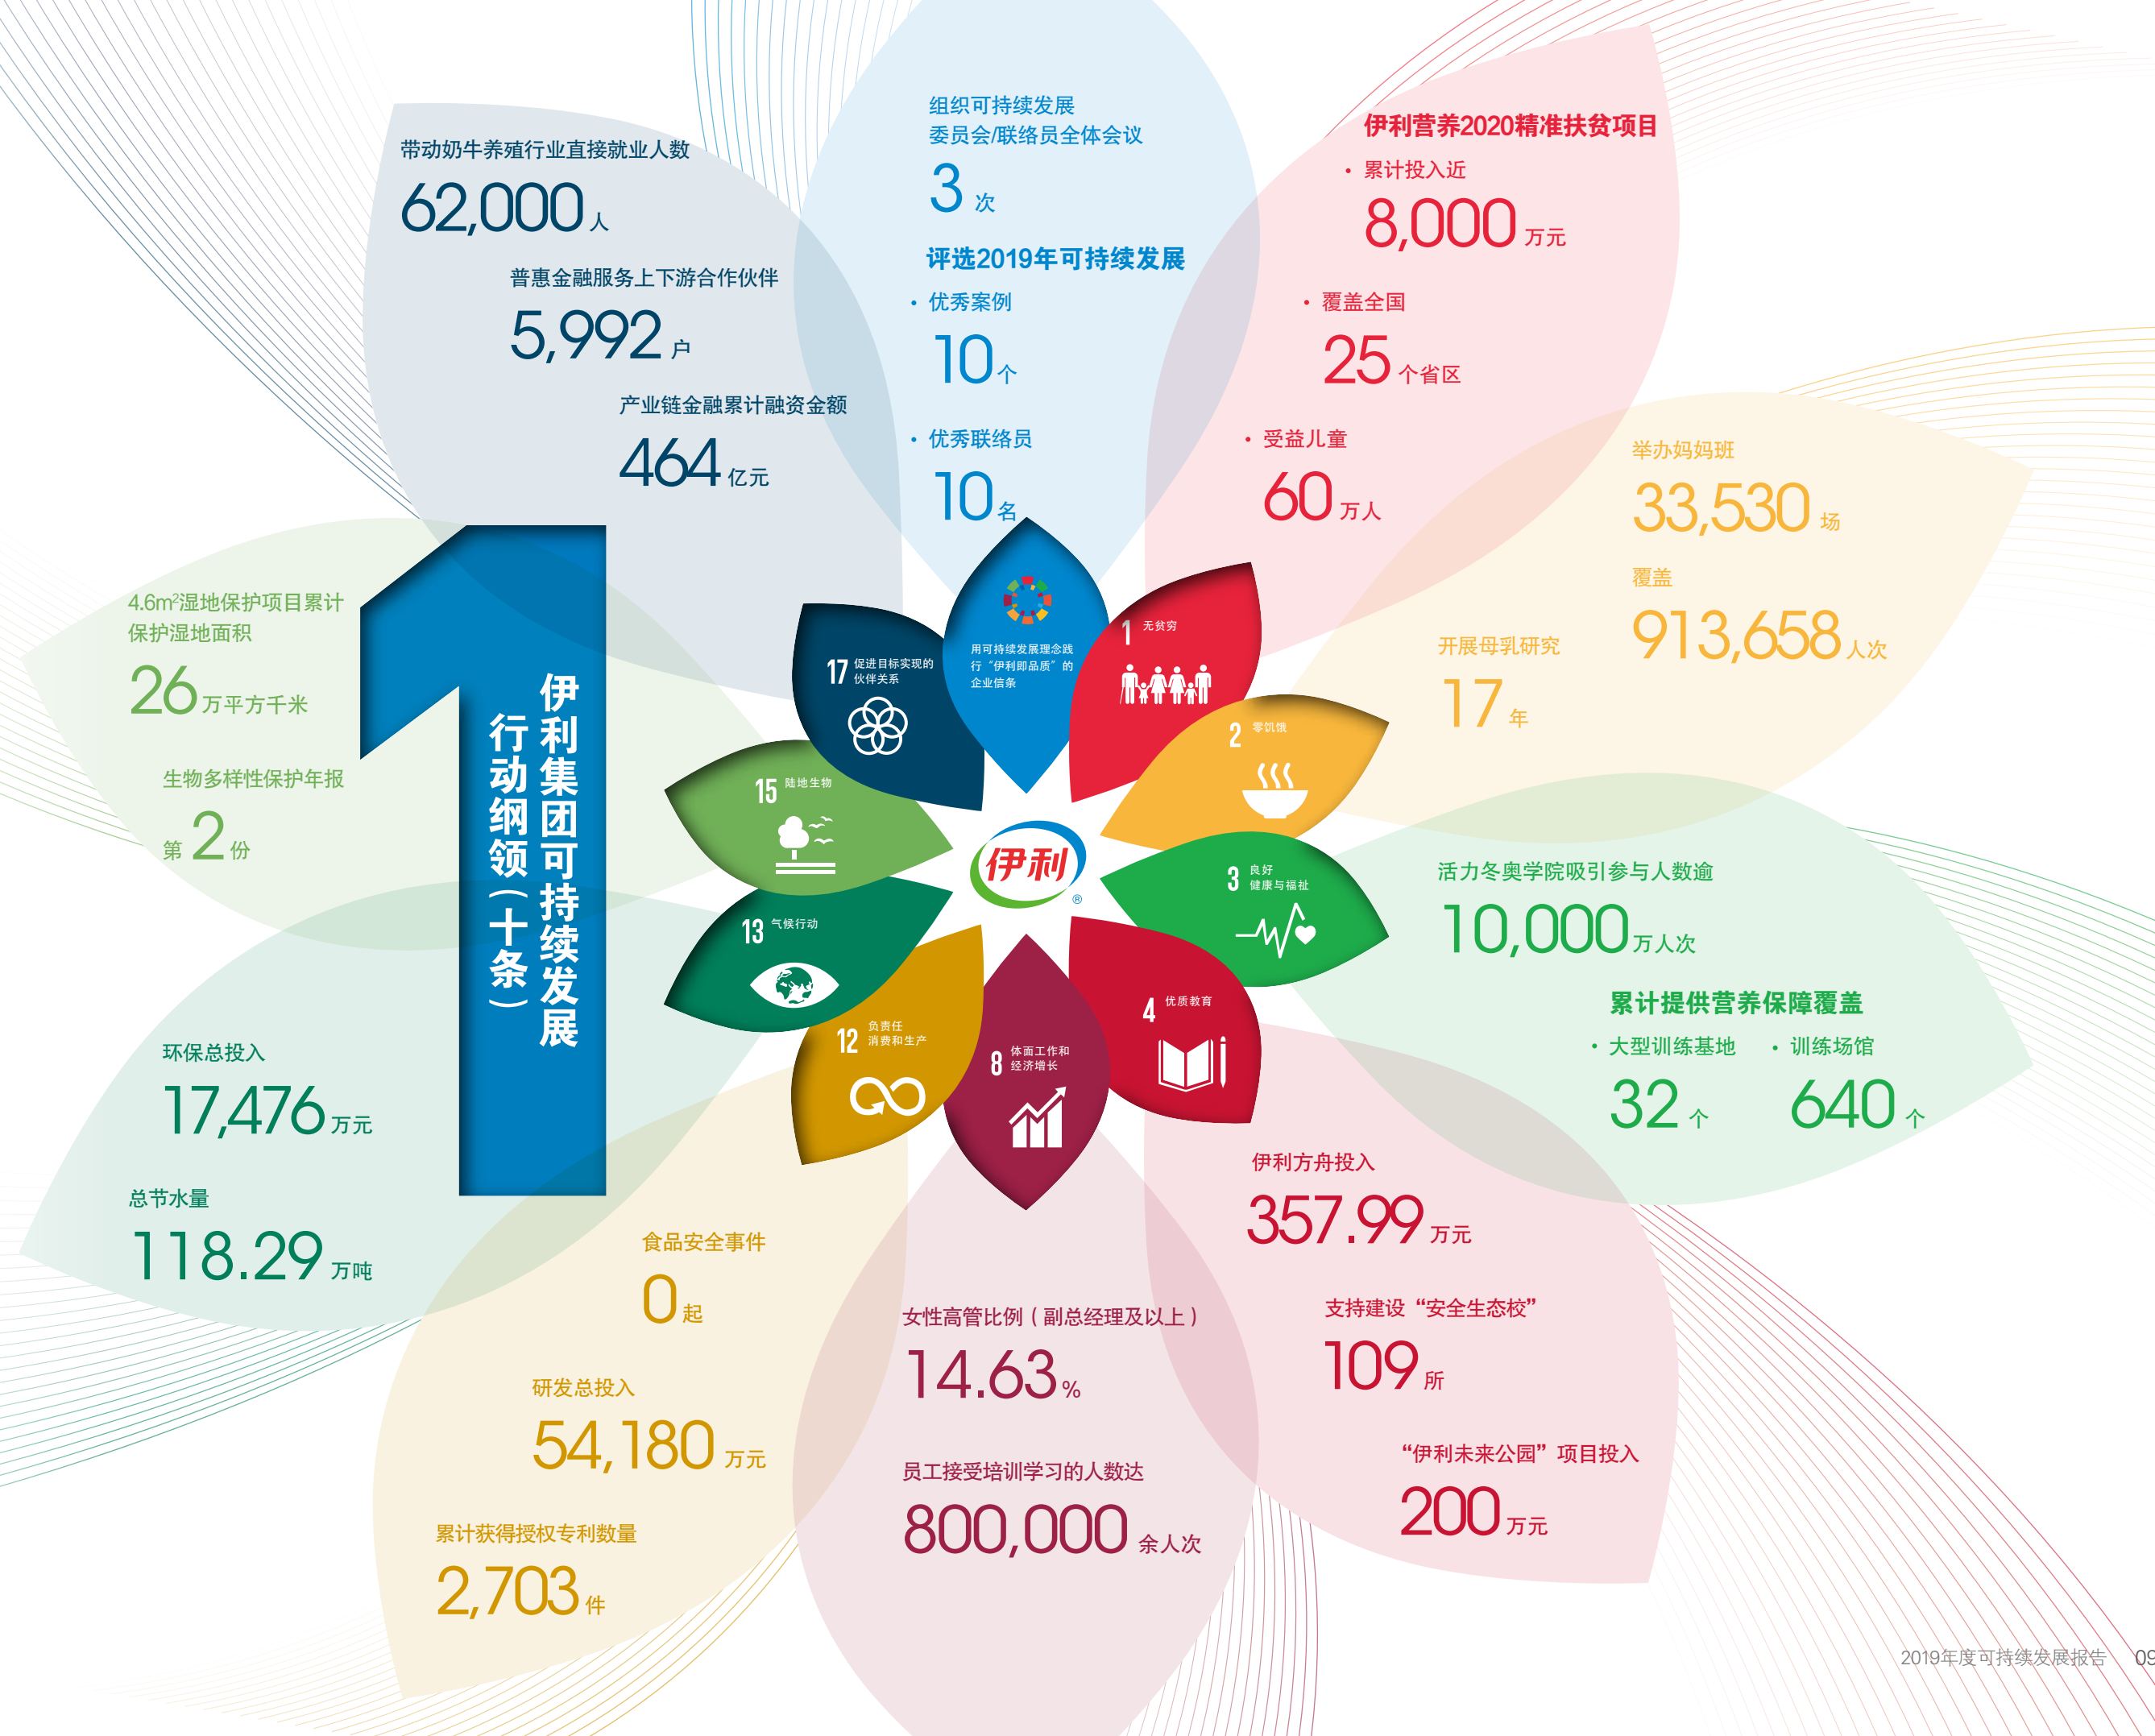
带动奶牛养殖行业直接就业人数
62,000人

普惠金融服务上下游合作伙伴
5,992户

产业链金融累计融资金额
464亿元

组织可持续发展委员会/联络员全体会议
3次

评选2019年可持续发展
• 优秀案例
10个
• 优秀联络员
10名

伊利营养2020精准扶贫项目
• 累计投入近
8,000万元
• 覆盖全国
25个省区
• 受益儿童
60万人

举办妈妈班
33,530场
覆盖
913,658人次

开展母乳研究
17年

4.6m²湿地保护项目累计保护湿地面积
26万平方千米

生物多样性保护年报
第2份

1
伊利集团可持续发展行动纲领（十条）

17 促进目标实现的伙伴关系
用可持续发展理念践行“伊利即品质”的企业信条
1 无贫穷
2 零饥饿
3 良好健康与福祉
4 优质教育
8 体面工作和经济增长
12 负责任消费和生产
13 气候行动
15 陆地生物
伊利

活力冬奥学院吸引参与人数逾
10,000万人次

累计提供营养保障覆盖
• 大型训练基地
32个
• 训练场馆
640个

环保总投入
17,476万元

总节水量
118.29万吨

食品安全事件
0起

研发总投入
54,180万元

累计获得授权专利数量
2,703件

女性高管比例（副总经理及以上）
14.63%

员工接受培训学习的人数达
800,000余人次

伊利方舟投入
357.99万元

支持建设“安全生态校”
109所

“伊利未来公园”项目投入
200万元

2019年度可持续发展报告 09